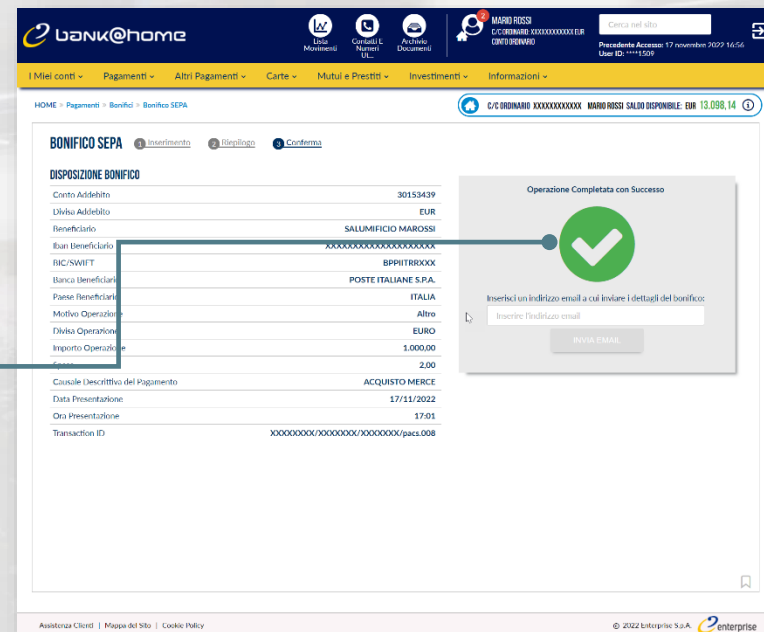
bank@home

Lista Movimenti | Contatti E Numeri Ut... | Archivio Documenti

2
MARIO ROSSI
C/C ORDINARIO XXXXXXXXXXXX EUR
CONTO ORDINARIO

Cerca nel sito

Precedente Accesso: 17 novembre 2022 16:56
User ID: ****1509

I Miei conti ⌄ | Pagamenti ⌄ | Altri Pagamenti ⌄ | Carte ⌄ | Mutui e Prestiti ⌄ | Investimenti ⌄ | Informazioni ⌄

HOME > Pagamenti > Bonifici > Bonifico SEPA

C/C ORDINARIO XXXXXXXXXXXX MARIO ROSSI SALDO DISPONIBILE: EUR 13.098,14

BONIFICO SEPA 1 Inserimento 2 Riepilogo 3 Conferma

DISPOSIZIONE BONIFICO

| | |
|---|---|
| Conto Addebito | 30153439 |
| Divisa Addebito | EUR |
| Beneficiario | SALUMIFICIO MAROSSI |
| Iban Beneficiario | XXXXXXXXXXXXXXXXXXXXX |
| BIC/SWIFT | BPPIITRRXXX |
| Banca Beneficiario | POSTE ITALIANE S.P.A. |
| Paese Beneficiario | ITALIA |
| Motivo Operazione | Altro |
| Divisa Operazione | EURO |
| Importo Operazione | 1.000,00 |
| Spese | 2,00 |
| Causale Descrittiva del Pagamento | ACQUISTO MERCE |
| Data Presentazione | 17/11/2022 |
| Ora Presentazione | 17:01 |
| Transaction ID | XXXXXXXX/XXXXXXX/XXXXXXX/pacs.008 |

Operazione Completata con Successo

Inserisci un indirizzo email a cui inviare i dettagli del bonifico:

Inserire l'indirizzo email

INVIA EMAIL

Assistenza Clienti | Mappa del Sito | Cookie Policy

© 2022 Enterprise S.p.A. enterprise